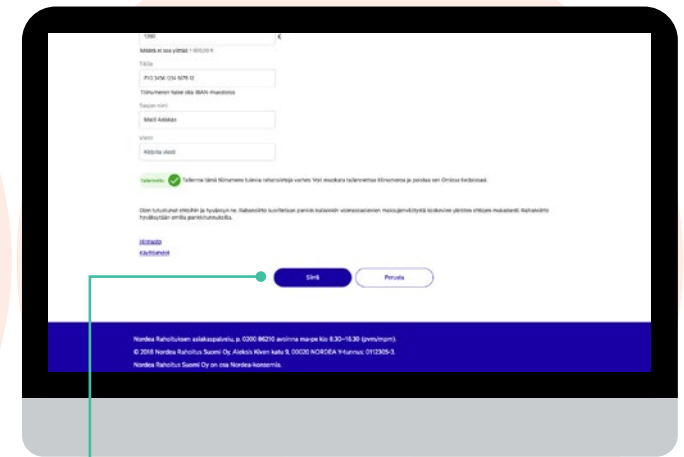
1200 €

Määrä ei saa ylittää 1 800,00 €

Tililtä

FI12 3456 1234 5678 12

Tilinumero tulee olla IBAN-muodossa

Saajan nimi

Matti Asiakas

Viesti

Aktivoi viesti

Tallenna Tallenna tämä tilinumero tulevia nostoja varten. Voit muokata tallennettua tilinumeroa ja poistaa sen Omissa tiedoissa.

Olen tutustunut ehtoihin ja hyväksyn ne. Rahansiirto suoritetaan pankin kulloinkin voimassaolevien maksujenvälitystä koskevien yleisten ehtojen mukaisesti. Rahansiirto hyväksytään omilla pankkitunnuksilla.

Hinnasto

Käyttöehdot

Siirrä

Peruuta

Nordea Rahoituksen asiakaspalvelu, p. 0200 86210 avoinna ma-pe klo 8.30–16.30 (pvm/mpm).

© 2018 Nordea Rahoitus Suomi Oy, Aleksis Kiven katu 9, 00020 NORDEA Y-tunnus: 0112305-3.

Nordea Rahoitus Suomi Oy on osa Nordea-konsernia.